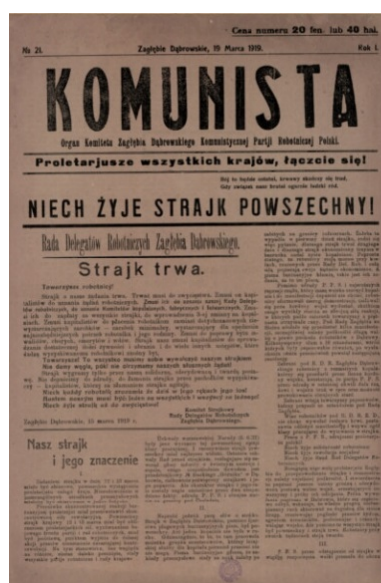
Cena numeru 20 fen. lub 40 hal.

№ 21. Zagłębie Dąbrowskie, 19 Marca 1919. Rok I.

KOMUNISTA

Organ Komitetu Zagłębia Dąbrowskiego Komunistycznej Partji Robotniczej Polski.

Proletarjusze wszystkich krajów, łączcie się!

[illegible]
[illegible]

NIECH ŻYJE STRAJK POWSZECHNY!

Rada Delegatów Robotniczych Zagłębia Dąbrowskiego.

Strajk trwa.

Towarzysze robotnicy!

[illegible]

Zagłębie Dąbrowskie, 15 marca 1919 r.

Komitet Strajkowy
Rady Delegatów Robotniczych
Zagłębia Dąbrowskiego.

Nasz strajk i jego znaczenie

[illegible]